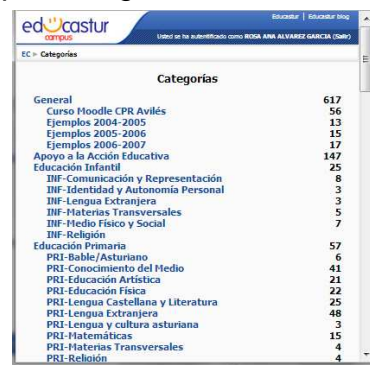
educastur campus

Educastur | Educastur blog

Usted se ha autentificado como ROSA ANA ALVAREZ GARCIA (Salir)

EC ▸ Categorías

Categorías

| | |
|---|---|
| General | 617 |
| Curso Moodle CPR Avilés | 56 |
| Ejemplos 2004-2005 | 13 |
| Ejemplos 2005-2006 | 15 |
| Ejemplos 2006-2007 | 17 |
| Apoyo a la Acción Educativa | 147 |
| Educación Infantil | 25 |
| INF-Comunicación y Representación | 8 |
| INF-Identidad y Autonomía Personal | 3 |
| INF-Lengua Extranjera | 3 |
| INF-Materias Transversales | 5 |
| INF-Medio Físico y Social | 7 |
| INF-Religión | |
| Educación Primaria | 57 |
| PRI-Bable/Asturiano | 6 |
| PRI-Conocimiento del Medio | 41 |
| PRI-Educación Artística | 21 |
| PRI-Educación Física | 22 |
| PRI-Lengua Castellana y Literatura | 25 |
| PRI-Lengua Extranjera | 48 |
| PRI-Lengua y cultura asturiana | 3 |
| PRI-Matemáticas | 15 |
| PRI-Materias Transversales | 4 |
| PRI-Religión | 4 |